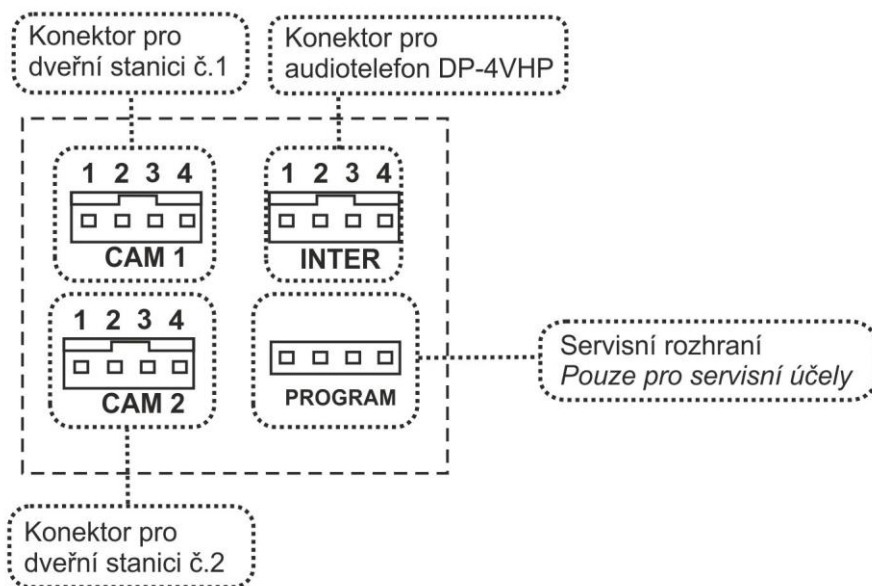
Konektor pro dveřní stanici č.1

Konektor pro audiotelefon DP-4VHP

1 2 3 4

CAM 1

1 2 3 4

INTER

1 2 3 4

CAM 2

PROGRAM

Servisní rozhraní
*Pouze pro servisní účely*

Konektor pro dveřní stanici č.2